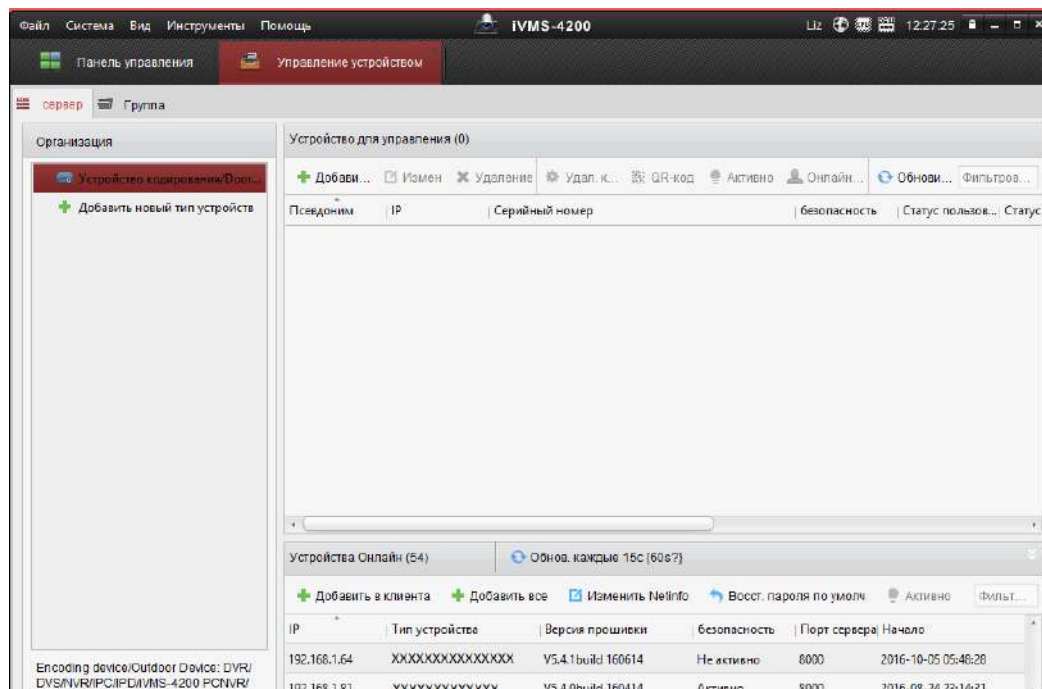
Файл Система Вид Инструменты Помощь

iVMS-4200

Liz 12:27:25

Панель управления
Управление устройством

сервер
Группа

Организация

Устройство кодирования/Door...

Добавить новый тип устройств

Encoding device/Outdoor Device: DVR/DVS/NVR/IPC/IPD/iVMS-4200 PCNVR/

Устройство для управления (0)

Добави... Измен Удаление Удал. к... QR-код Активно Онлайн... Обнови... Фильтров...

| Псевдоним | IP | Серийный номер | безопасность | Статус пользов... | Статус |
|---|---|---|---|---|---|

Устройства Онлайн (54)
Обнов. каждые 15с (60s?)

Добавить в клиента
Добавить все
Изменить NetInfo
Восст. пароля по умолч
Активно
Фильт...

| IP | Тип устройства | Версия прошивки | безопасность | Порт сервера | Начало |
|---|---|---|---|---|---|
| 192.168.1.64 | XXXXXXXXXXXXXX | V5.4.1build 160614 | Не активно | 8000 | 2016-10-05 05:48:28 |
| 192.168.1.83 | XXXXXXXXXXXX | V5.4.0build 160414 | Активно | 8000 | 2016-08-24 22:14:21 |